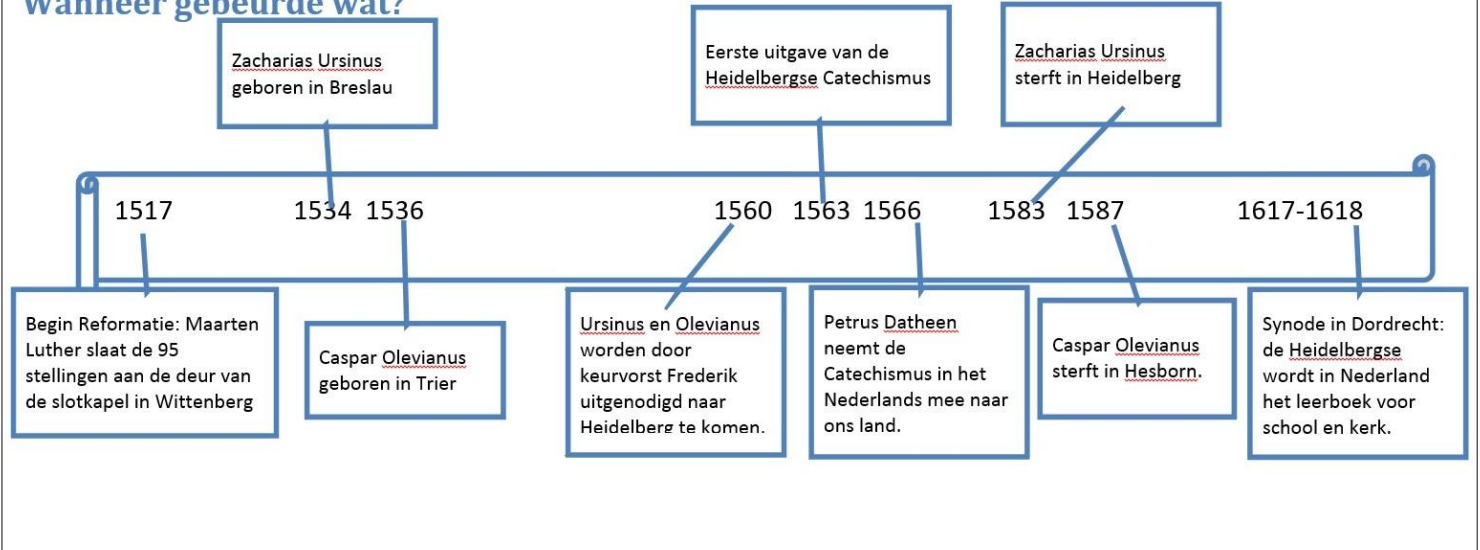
Wanneer gebeurde wat?

Zacharias Ursinus geboren in Breslau

Eerste uitgave van de Heidelbergse Catechismus

Zacharias Ursinus sterft in Heidelberg

1517 1534 1536 1560 1563 1566 1583 1587 1617-1618

Begin Reformatie: Maarten Luther slaat de 95 stellingen aan de deur van de slotkapel in Wittenberg

Caspar Olevianus geboren in Trier

Ursinus en Olevianus worden door keurvorst Frederik uitgenodigd naar Heidelberg te komen.

Petrus Datheen neemt de Catechismus in het Nederlands mee naar ons land.

Caspar Olevianus sterft in Hesborn.

Synode in Dordrecht: de Heidelbergse wordt in Nederland het leerboek voor school en kerk.